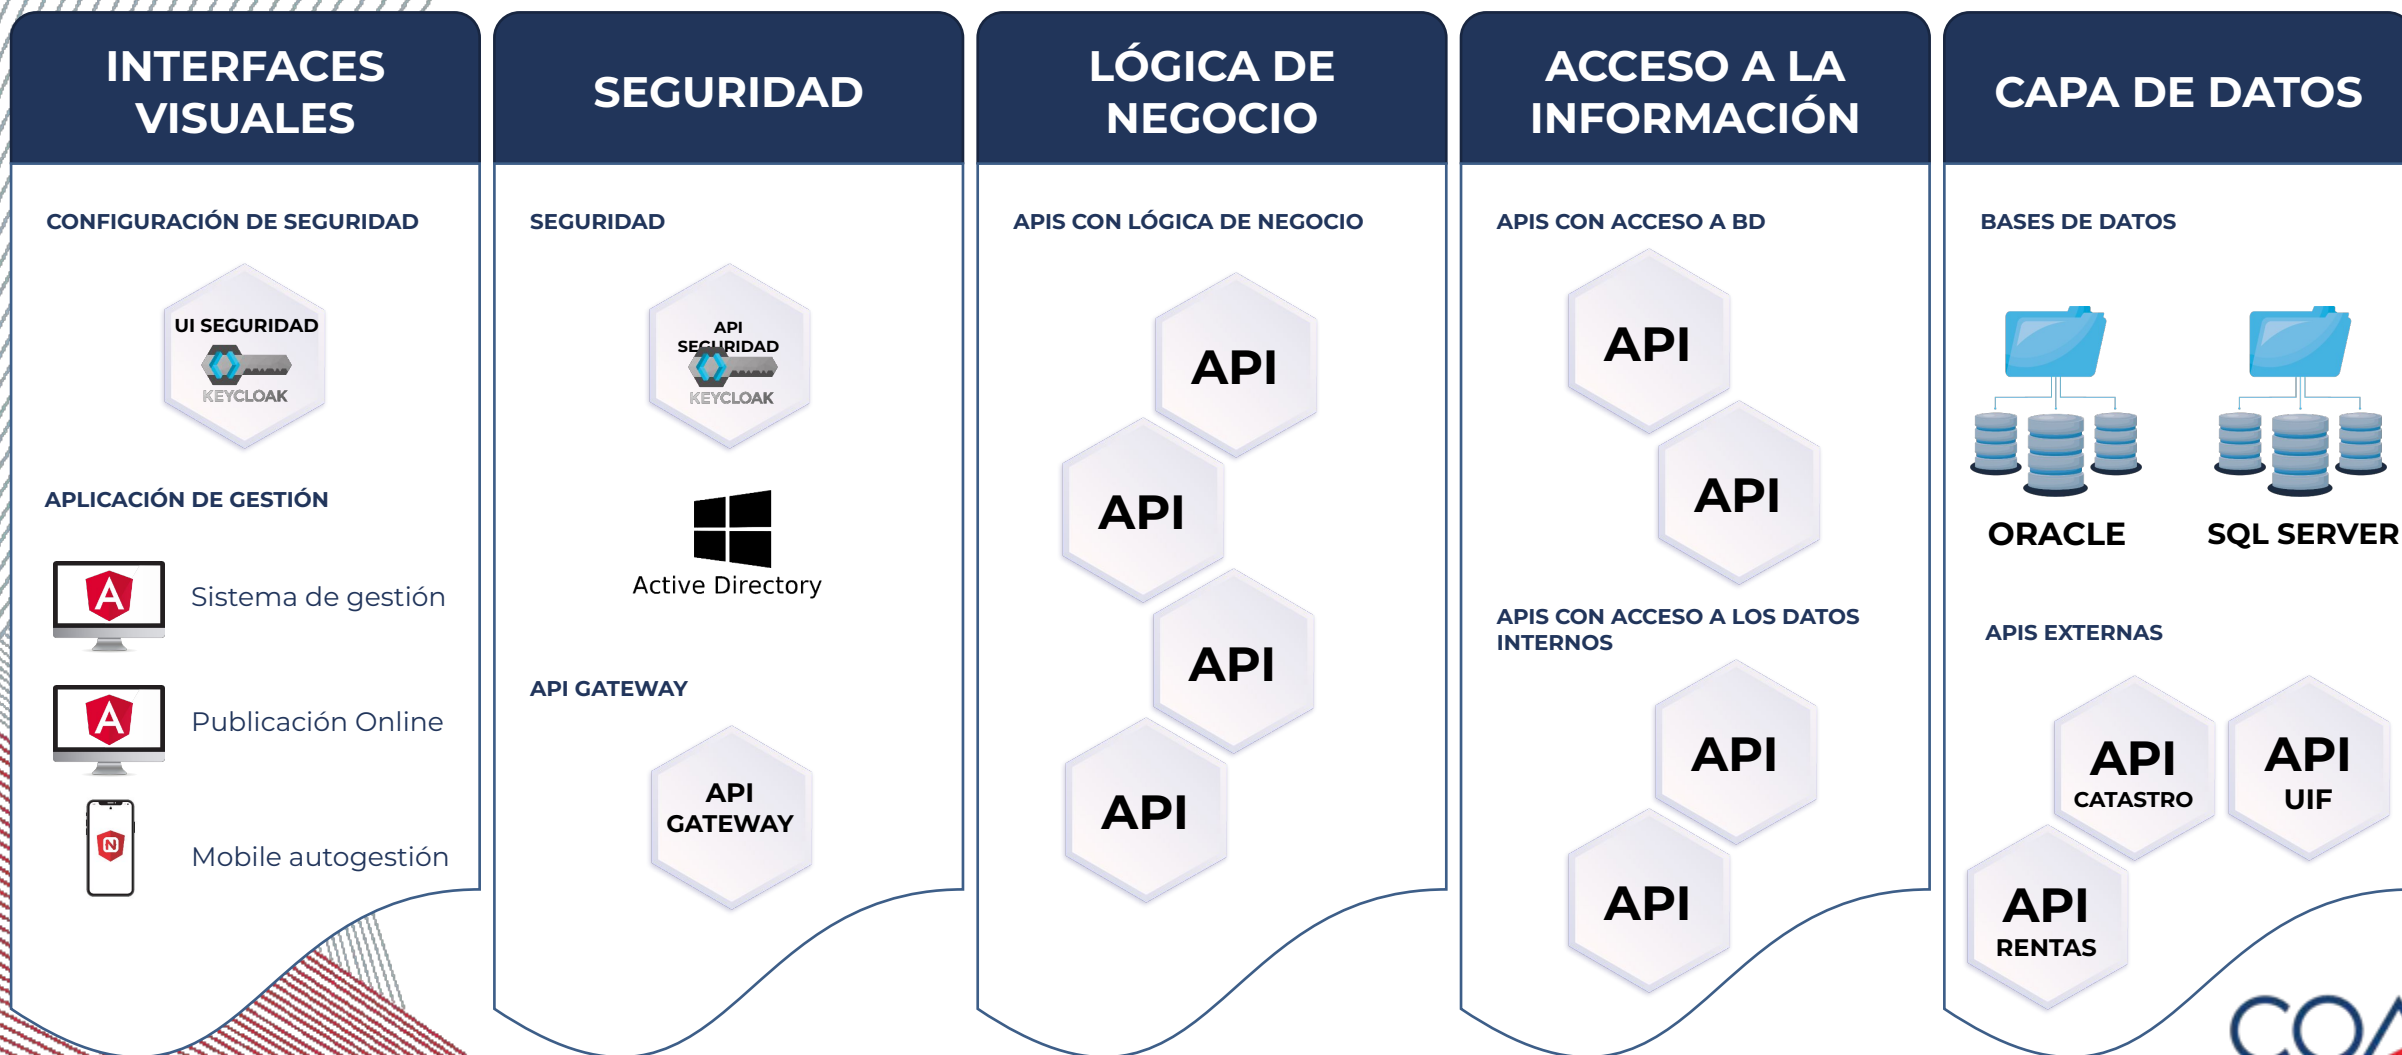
INTERFACES VISUALES

CONFIGURACIÓN DE SEGURIDAD

UI SEGURIDAD
KEYCLOAK

APLICACIÓN DE GESTIÓN

Sistema de gestión

Publicación Online

Mobile autogestión

SEGURIDAD

SEGURIDAD

API SEGURIDAD
KEYCLOAK

Active Directory

API GATEWAY

API GATEWAY

LÓGICA DE NEGOCIO

APIS CON LÓGICA DE NEGOCIO

API

API

API

API

ACCESO A LA INFORMACIÓN

APIS CON ACCESO A BD

API

API

APIS CON ACCESO A LOS DATOS INTERNOS

API

API

CAPA DE DATOS

BASES DE DATOS

ORACLE

SQL SERVER

APIS EXTERNAS

API CATASTRO

API UIF

API RENTAS

COA